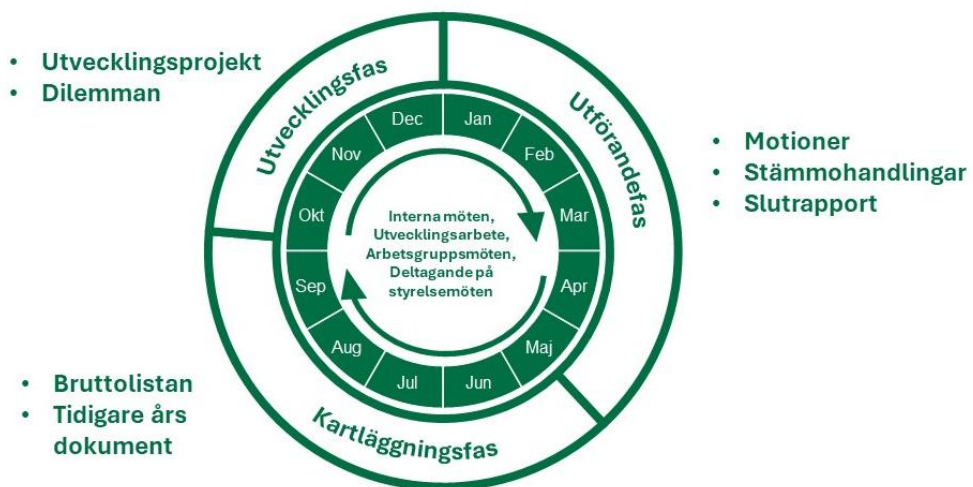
• Utvecklingsprojekt
• Dilemman

Utvecklingsfas

Utförandefas

• Motioner
• Stämmohandlingar
• Slutrapport

Dec
Jan
Feb
Mar
Apr
Maj
Jun
Jul
Aug
Sep
Okt
Nov

Interna möten, Utvecklingsarbete, Arbetsgruppsmöten, Deltagande på styrelsemöten

• Bruttolistan
• Tidigare års dokument

Kartläggningsfas